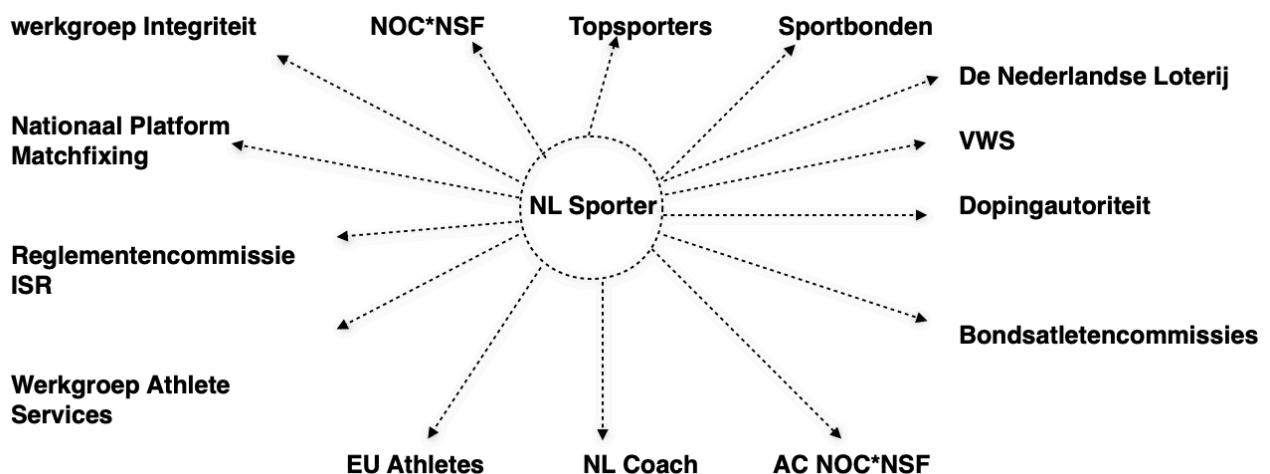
werkgroep Integriteit

NOC*NSF

Topsporters

Sportbonden

De Nederlandse Loterij

Nationaal Platform Matchfixing

VWS

NL Sporter

Dopingautoriteit

Reglementencommissie ISR

Bondsatletencommissies

Werkgroep Athlete Services

EU Athletes

NL Coach

AC NOC*NSF